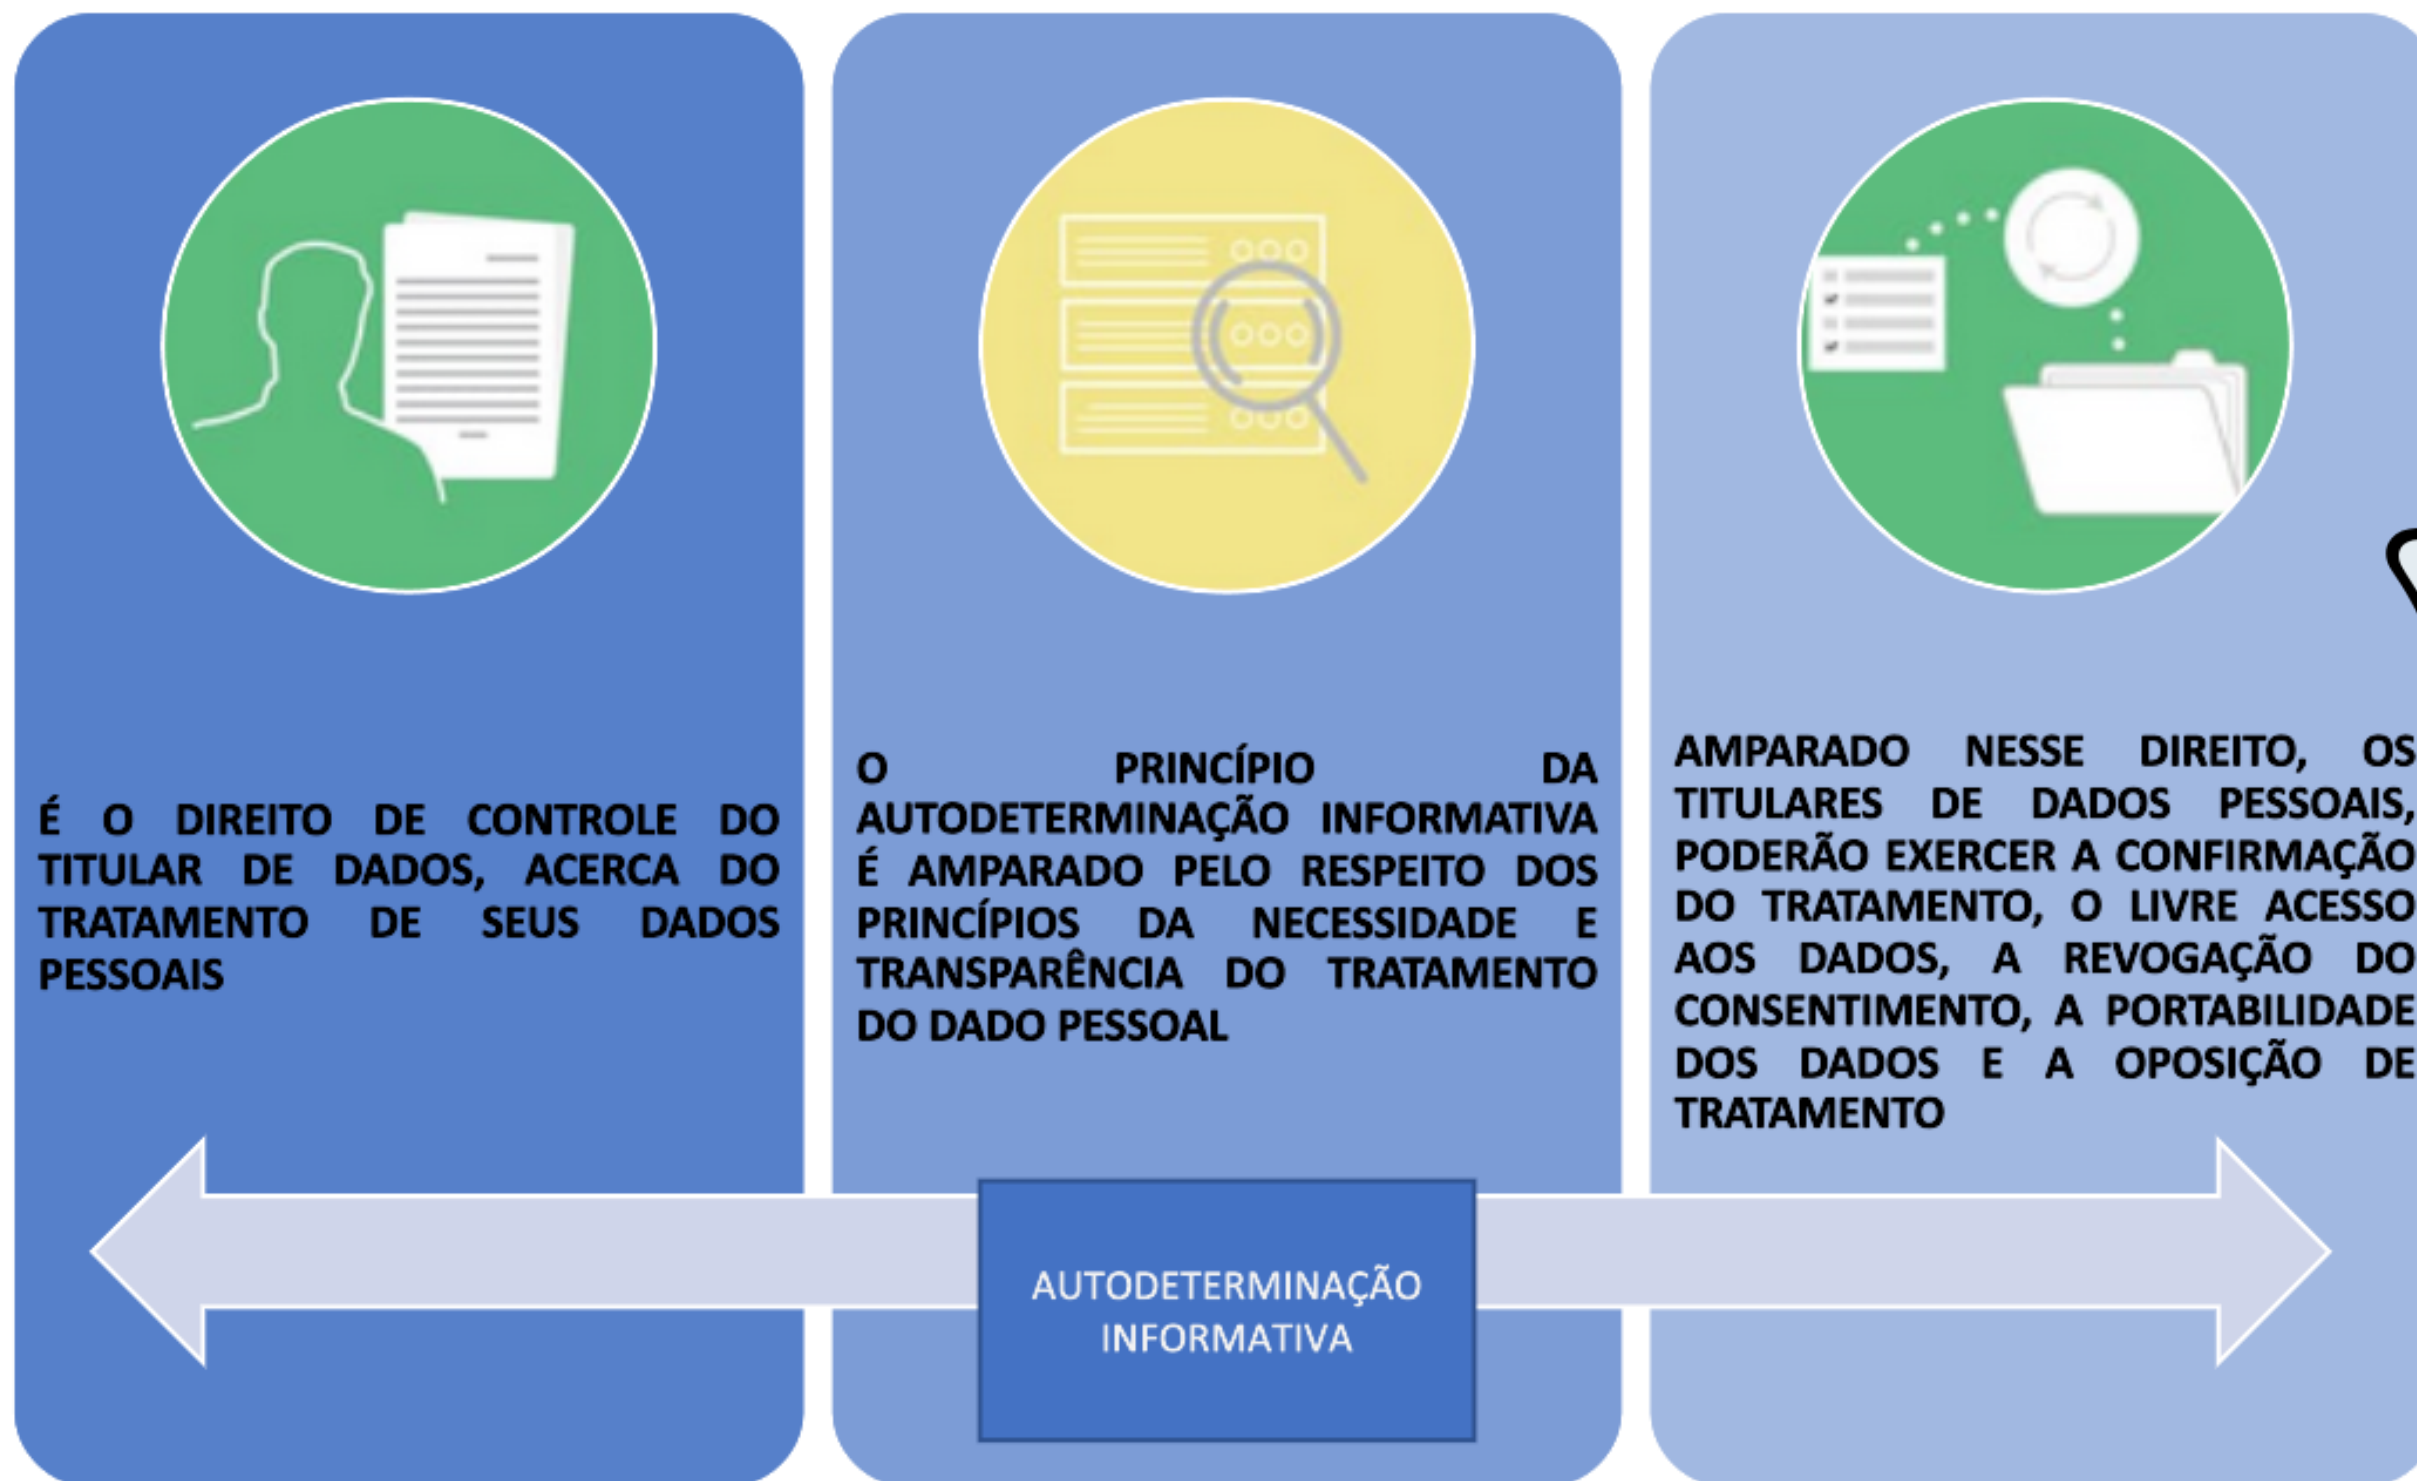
É O DIREITO DE CONTROLE DO TITULAR DE DADOS, ACERCA DO TRATAMENTO DE SEUS DADOS PESSOAIS

O PRINCÍPIO DA AUTODETERMINAÇÃO INFORMATIVA É AMPARADO PELO RESPEITO DOS PRINCÍPIOS DA NECESSIDADE E TRANSPARÊNCIA DO TRATAMENTO DO DADO PESSOAL

AMPARADO NESSE DIREITO, OS TITULARES DE DADOS PESSOAIS, PODERÃO EXERCER A CONFIRMAÇÃO DO TRATAMENTO, O LIVRE ACESSO AOS DADOS, A REVOGAÇÃO DO CONSENTIMENTO, A PORTABILIDADE DOS DADOS E A OPOSIÇÃO DE TRATAMENTO

AUTODETERMINAÇÃO INFORMATIVA